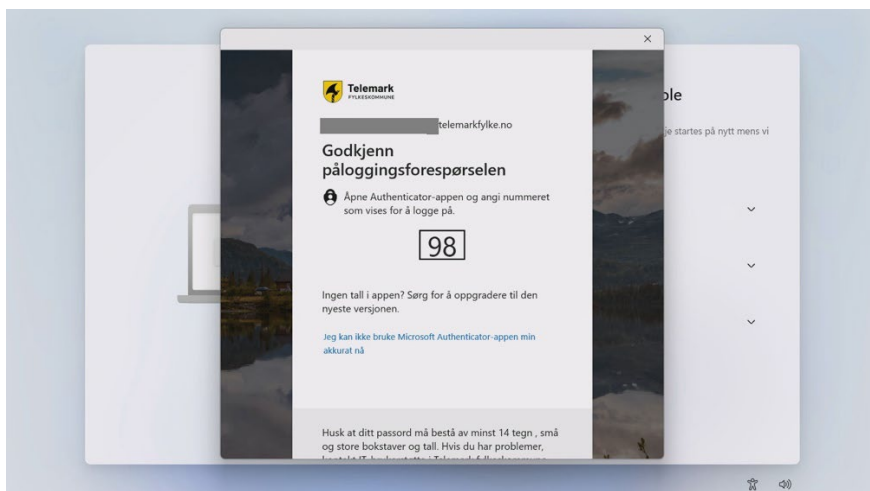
×

Telemark
FYLKESKOMMUNE

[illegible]telemarkfylke.no

Godkjenn påloggingsforespørselen

Åpne Authenticator-appen og angi nummeret som vises for å logge på.

98

Ingen tall i appen? Sørg for å oppgradere til den nyeste versjonen.

Jeg kan ikke bruke Microsoft Authenticator-appen min akkurat nå

Husk at ditt passord må bestå av minst 14 tegn , små og store bokstaver og tall. Hvis du har problemer, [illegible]

ble

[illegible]je startes på nytt mens vi